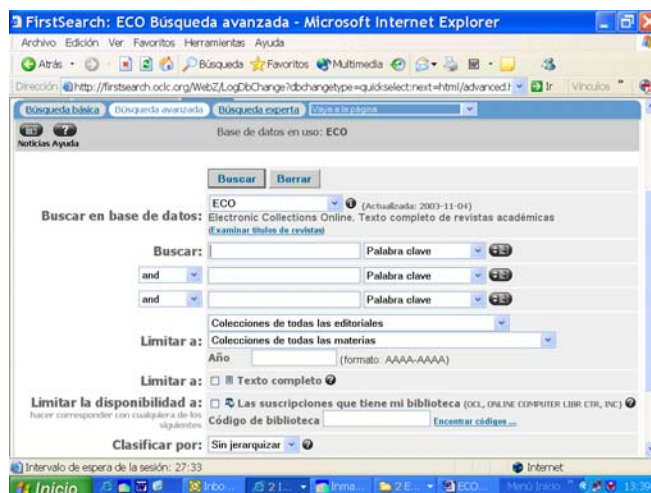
FirstSearch: ECO Búsqueda avanzada - Microsoft Internet Explorer

Archivo Edición Ver Favoritos Herramientas Ayuda

Atrás Búsqueda Favoritos Multimedia

Dirección http://firstsearch.oclc.org/WebZ/LogDbChange?dbchangetype=quickselect:next=html/advanced.h Ir Vínculos

Búsqueda básica Búsqueda avanzada Búsqueda experta Vaya a la página

Noticias Ayuda

Base de datos en uso: ECO

Buscar Borrar

Buscar en base de datos: ECO (Actualizada: 2003-11-04)
Electronic Collections Online. Texto completo de revistas académicas
(Examinar títulos de revistas)

Buscar: Palabra clave

and Palabra clave

and Palabra clave

Colecciones de todas las editoriales

Limitar a: Colecciones de todas las materias

Año (formato: AAAA-AAAA)

Limitar a: Texto completo

Limitar la disponibilidad a: Las suscripciones que tiene mi biblioteca (OCL, ONLINE COMPUTER LIBR CTR, INC)
hacer corresponder con cualquiera de los siguientes
Código de biblioteca Encontrar códigos ...

Clasificar por: Sin jerarquizar

Intervalo de espera de la sesión: 27:33

Internet

Inicio Inbo... 2 I... Inma... 2 E... ECO... Menú Inicio 13:39